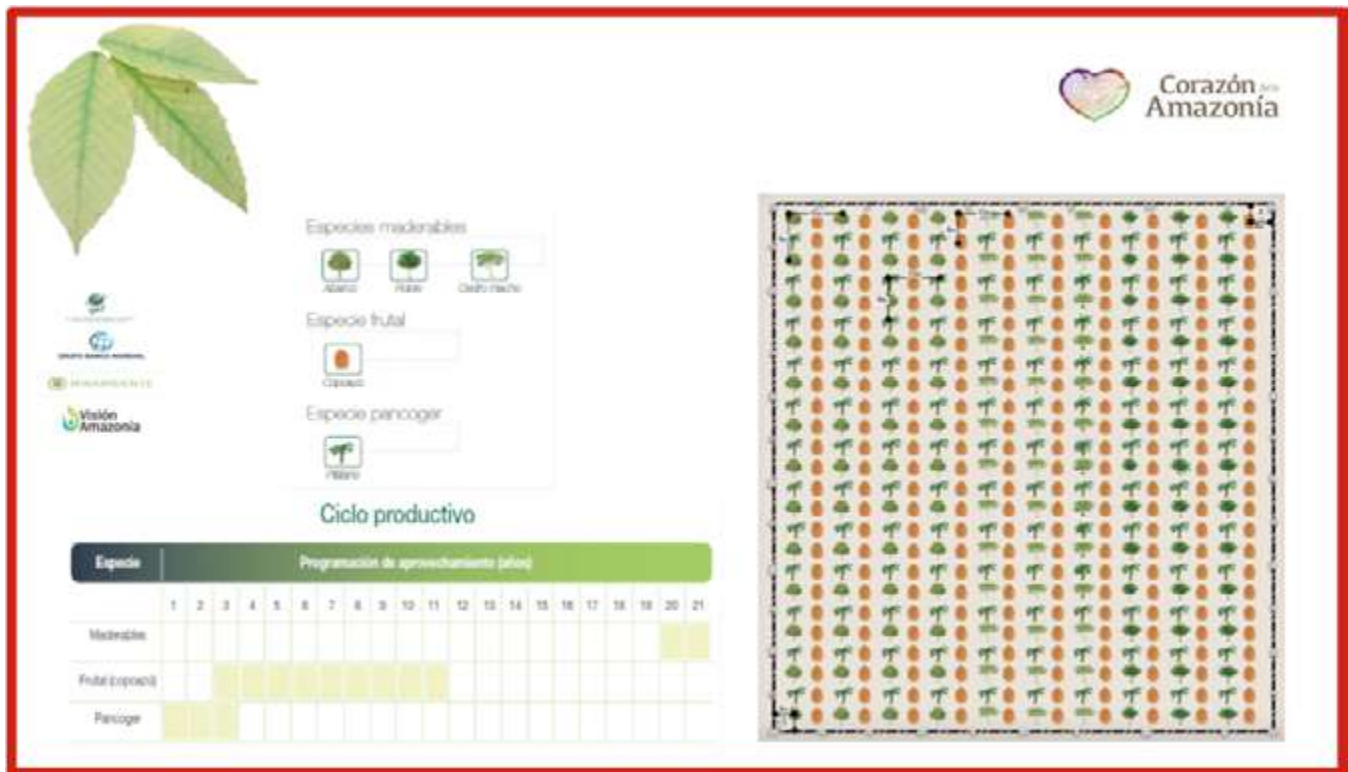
Corazón de la Amazonía

Especies maderables

Abarco Roble Cedro macho

Especie frutal

Copoazú

Especie pancoger

Plátano

Visión Amazonia

Ciclo productivo

| Especie | Programación de aprovechamiento (años) | | | | | | | | | | | | | | | | | | | | |
|---|---|---|---|---|---|---|---|---|---|---|---|---|---|---|---|---|---|---|---|---|---|
| | 1 | 2 | 3 | 4 | 5 | 6 | 7 | 8 | 9 | 10 | 11 | 12 | 13 | 14 | 15 | 16 | 17 | 18 | 19 | 20 | 21 |
| Maderables | | | | | | | | | | | | | | | | | | | | | |
| Frutal (copoazú) | | | | | | | | | | | | | | | | | | | | | |
| Pancoger | | | | | | | | | | | | | | | | | | | | | |